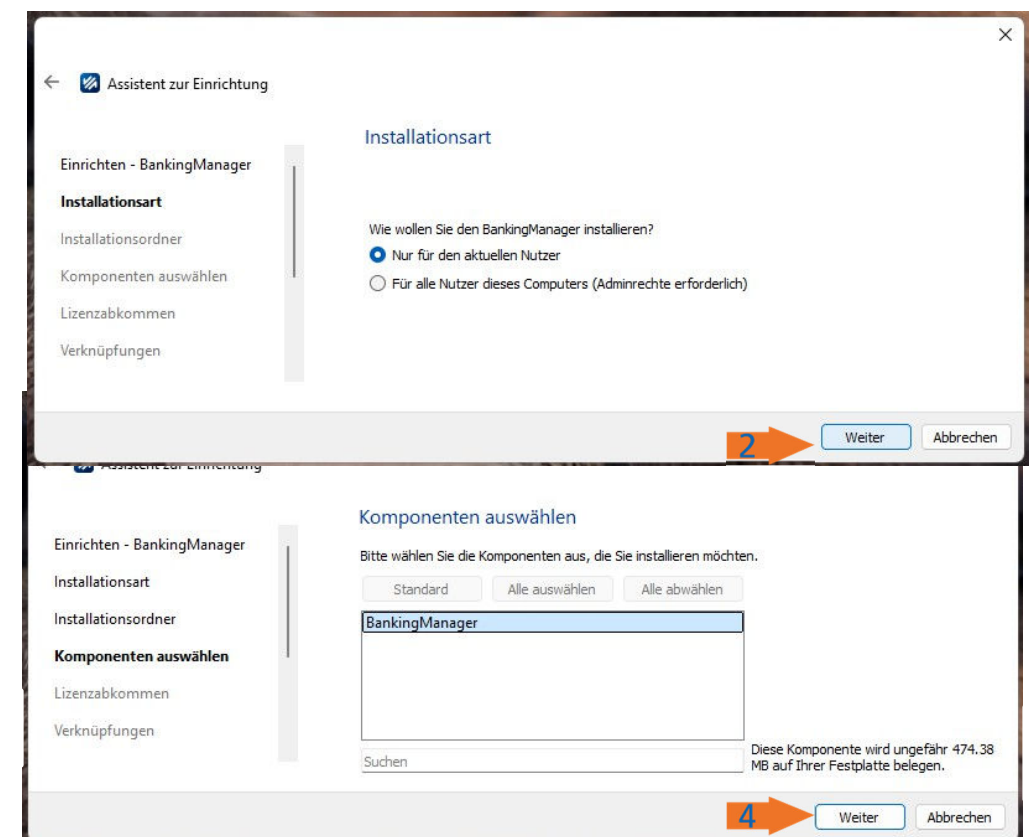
×

Assistent zur Einrichtung

Einrichten - BankingManager
Installationsart
Installationsordner
Komponenten auswählen
Lizenzabkommen
Verknüpfungen

Installationsart

Wie wollen Sie den BankingManager installieren?
Nur für den aktuellen Nutzer
Für alle Nutzer dieses Computers (Adminrechte erforderlich)

2
Weiter
Abbrechen

Assistent zur Einrichtung

Einrichten - BankingManager
Installationsart
Installationsordner
Komponenten auswählen
Lizenzabkommen
Verknüpfungen

Komponenten auswählen

Bitte wählen Sie die Komponenten aus, die Sie installieren möchten.

Standard
Alle auswählen
Alle abwählen

BankingManager

Suchen

Diese Komponente wird ungefähr 474.38 MB auf Ihrer Festplatte belegen.

4
Weiter
Abbrechen